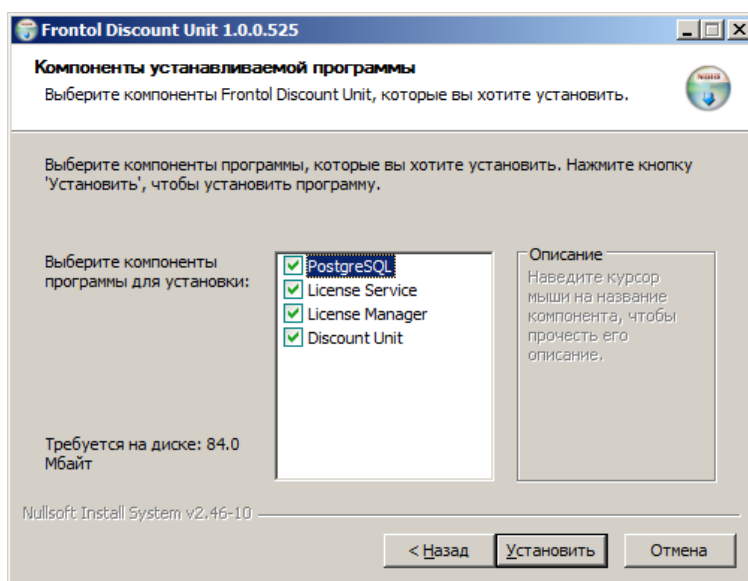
Frontol Discount Unit 1.0.0.525

Компоненты устанавливаемой программы

Выберите компоненты Frontol Discount Unit, которые вы хотите установить.

Выберите компоненты программы, которые вы хотите установить. Нажмите кнопку 'Установить', чтобы установить программу.

Выберите компоненты программы для установки:

PostgreSQL
License Service
License Manager
Discount Unit

Описание

Наведите курсор мыши на название компонента, чтобы прочесть его описание.

Требуется на диске: 84.0 Мбайт

Nullsoft Install System v2.46-10

< Назад

Установить

Отмена